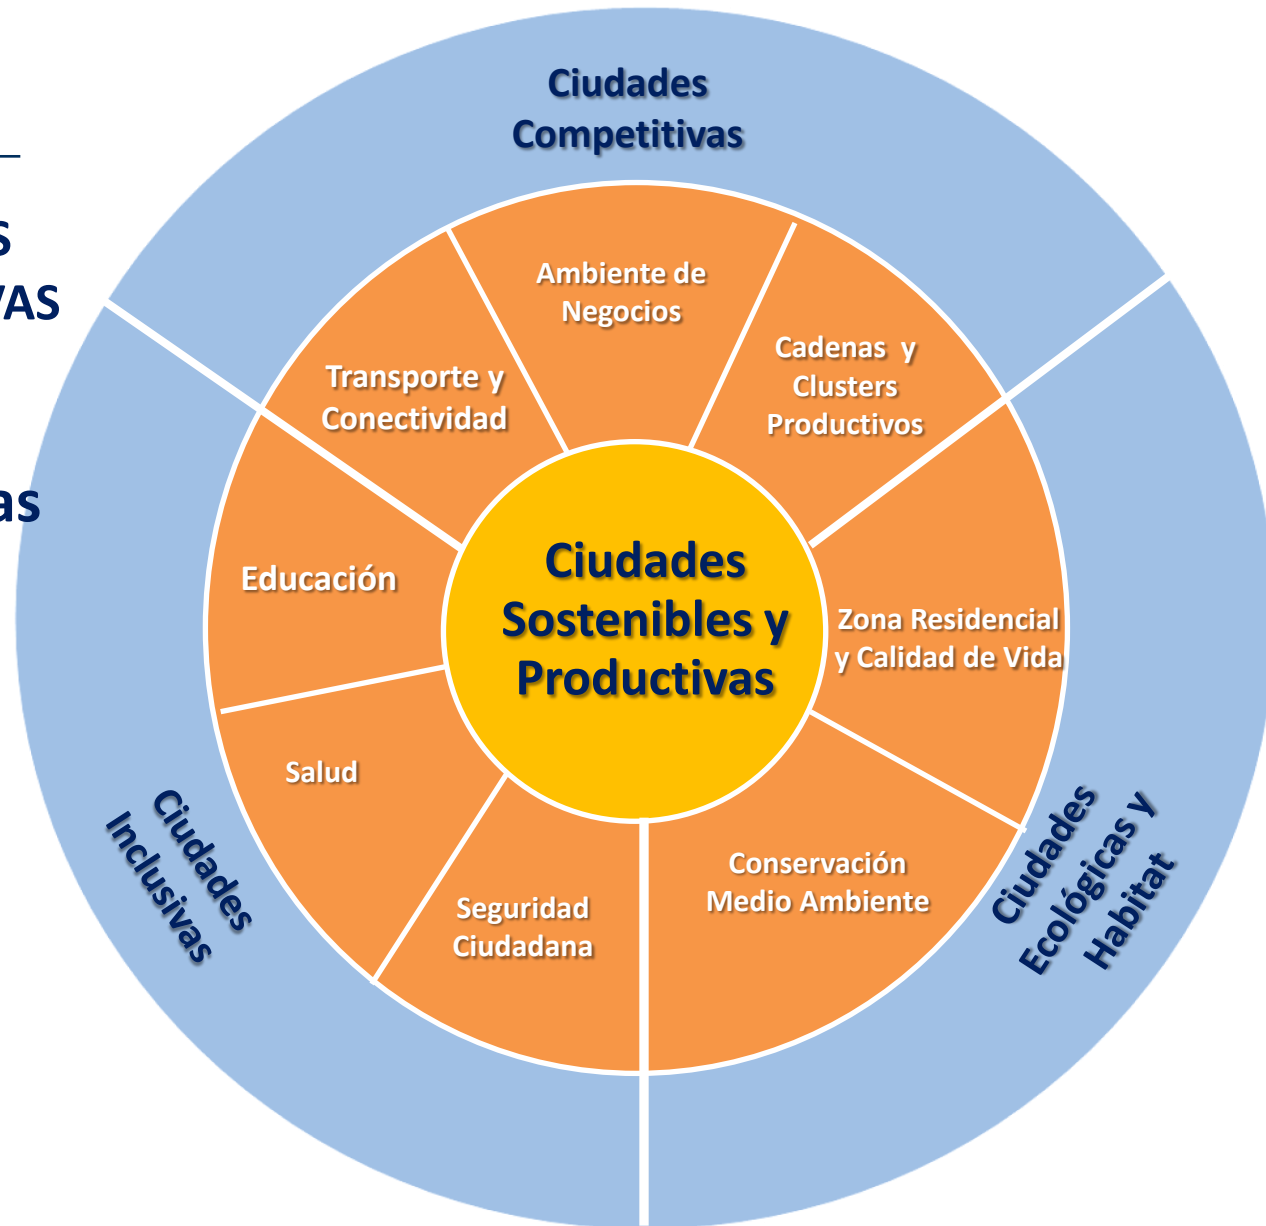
S
VAS

as

Ciudades Competitivas

Ambiente de Negocios

Cadenas y Clusters Productivos

Transporte y Conectividad

Educación

Ciudades Sostenibles y Productivas

Zona Residencial y Calidad de Vida

Salud

Seguridad Ciudadana

Conservación Medio Ambiente

Ciudades Inclusivas

Ciudades Ecológicas y Habitat